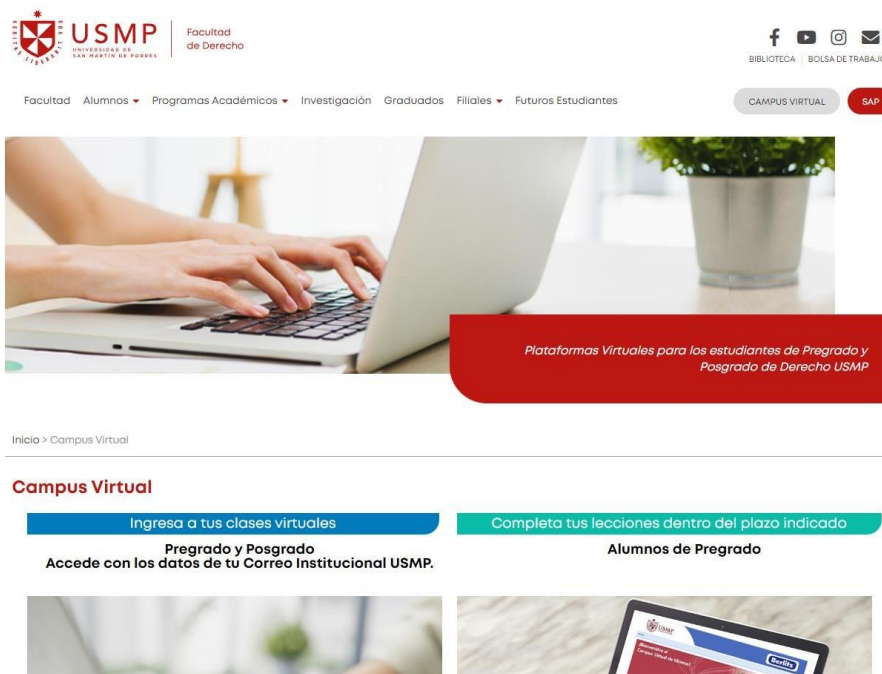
USMP
UNIVERSIDAD DE SAN MARTÍN DE PORRES
Facultad de Derecho

BIBLIOTECA | BOLSA DE TRABAJ

Facultad Alumnos Programas Académicos Investigación Graduados Filiales Futuros Estudiantes

CAMPUS VIRTUAL SAP

Plataformas Virtuales para los estudiantes de Pregrado y Posgrado de Derecho USMP

Inicio > Campus Virtual

Campus Virtual

Ingresa a tus clases virtuales

Pregrado y Posgrado
Accede con los datos de tu Correo Institucional USMP.

Completa tus lecciones dentro del plazo indicado

Alumnos de Pregrado

USMP
Berlitz